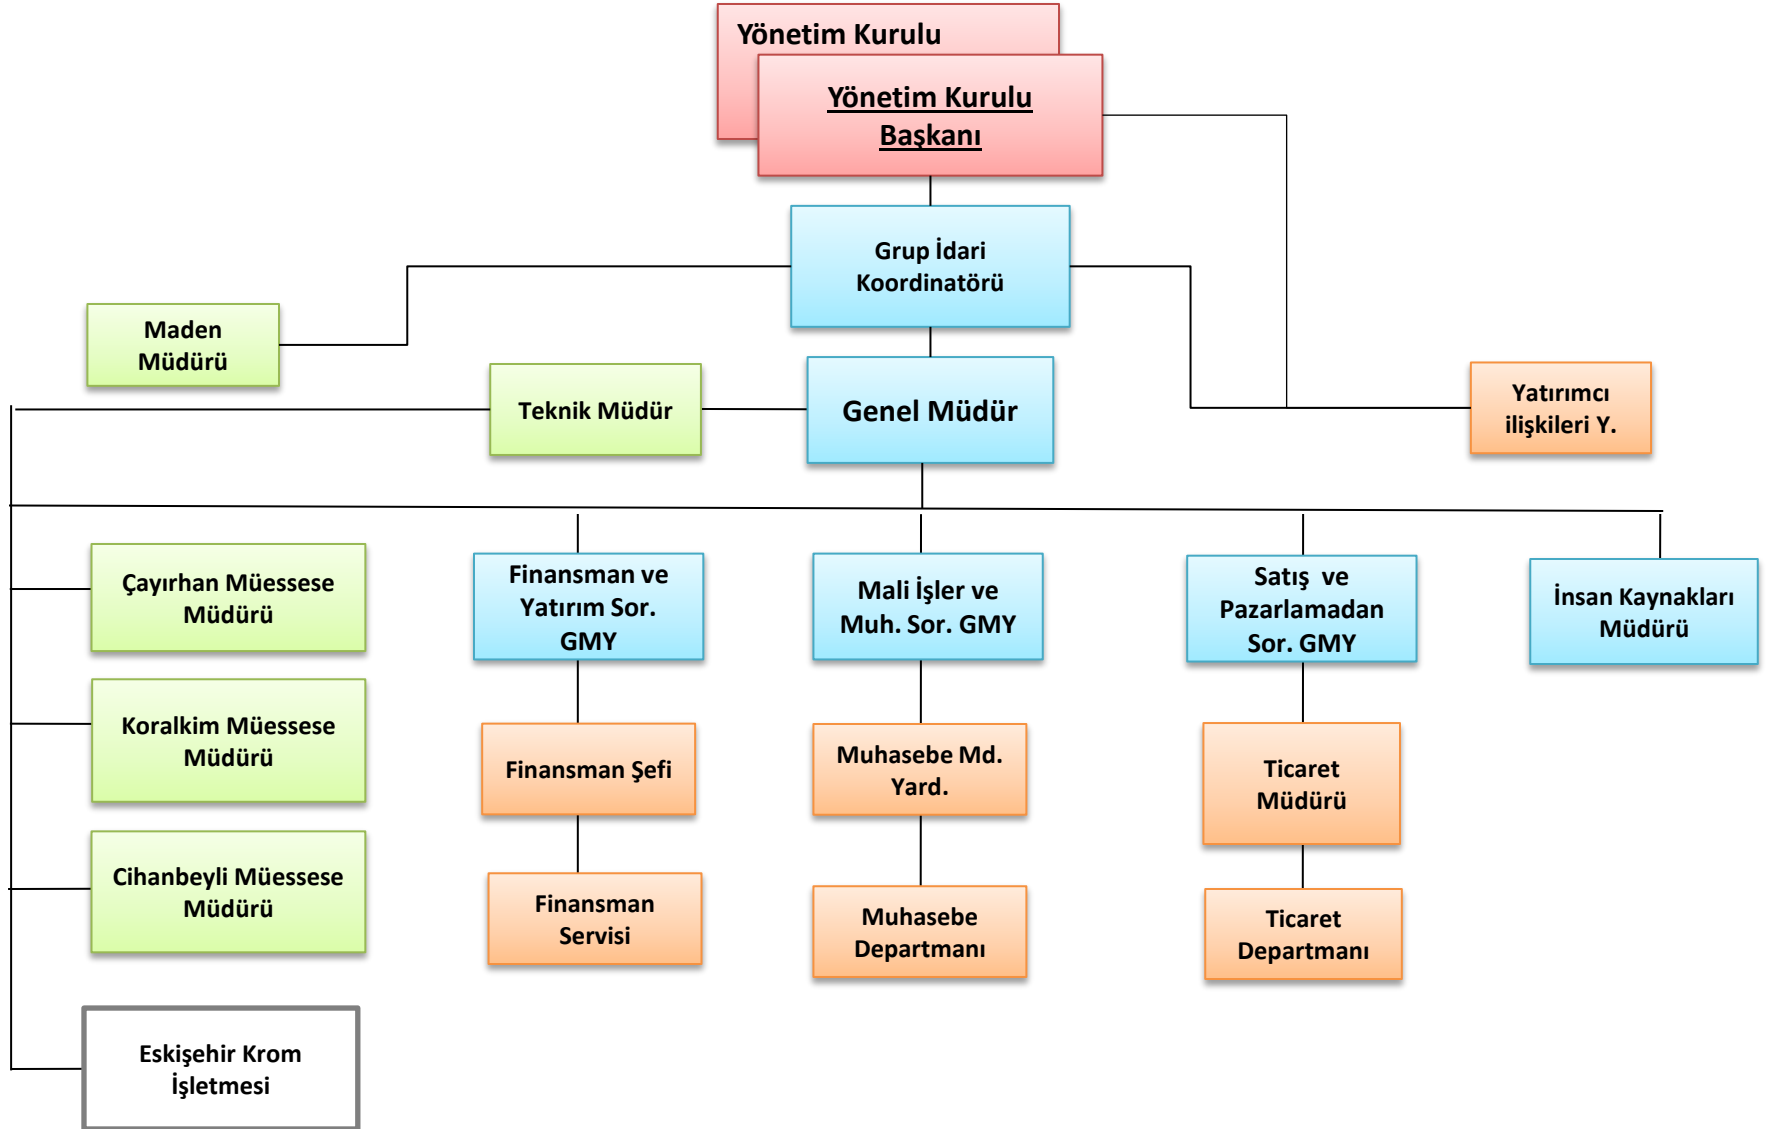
Yönetim Kurulu

Yönetim Kurulu Başkanı

Grup İdari Koordinatörü

Maden Müdürü

Teknik Müdür

Genel Müdür

Yatırımcı ilişkileri Y.

Çayırhan Müessese Müdürü

Koralkim Müessese Müdürü

Cihanbeyli Müessese Müdürü

Eskişehir Krom İşletmesi

Finansman ve Yatırım Sor. GMY

Finansman Şefi

Finansman Servisi

Mali İşler ve Muh. Sor. GMY

Muhasebe Md. Yard.

Muhasebe Departmanı

Satış ve Pazarlamadan Sor. GMY

Ticaret Müdürü

Ticaret Departmanı

İnsan Kaynakları Müdürü